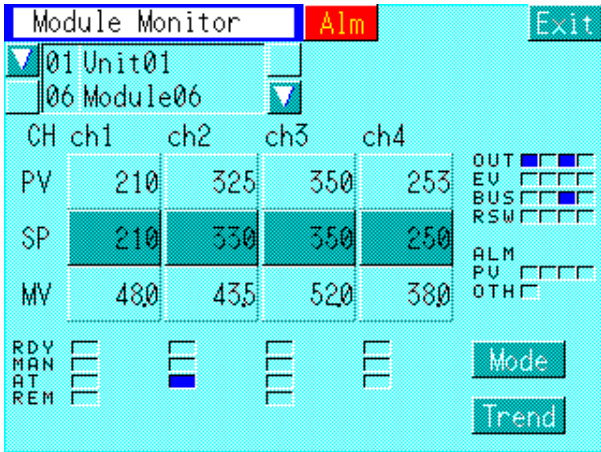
Module Monitor
Alm
Exit

01 Unit01
06 Module06

| CH | ch1 | ch2 | ch3 | ch4 |
|---|---|---|---|---|
| PV | 210 | 325 | 350 | 253 |
| SP | 210 | 330 | 350 | 250 |
| MV | 48.0 | 43.5 | 52.0 | 38.0 |

OUT
EV
BUS
RSW

ALM
PV
OTH

RDY
MAN
AT
REM

Mode
Trend